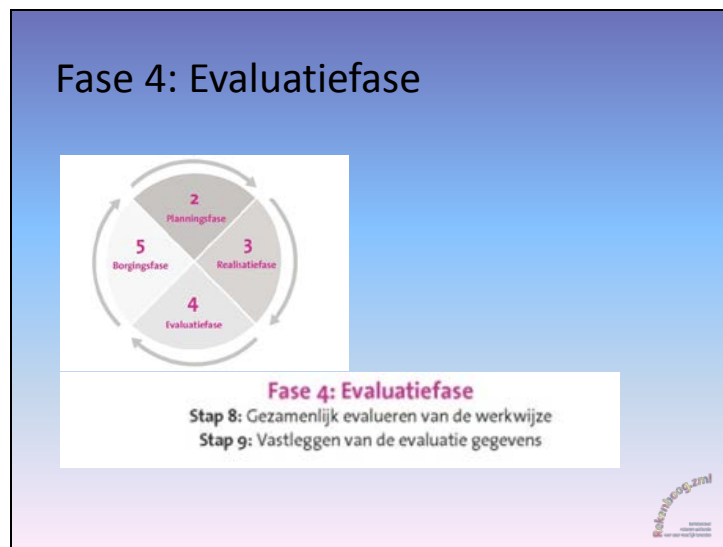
Fase 4: Evaluatiefase

2
Planningsfase

5
Borgingsfase

3
Realisatiefase

4
Evaluatiefase

Fase 4: Evaluatiefase
Stap 8: Gezamenlijk evalueren van de werkwijze
Stap 9: Vastleggen van de evaluatie gegevens

Regenboog.zml
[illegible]